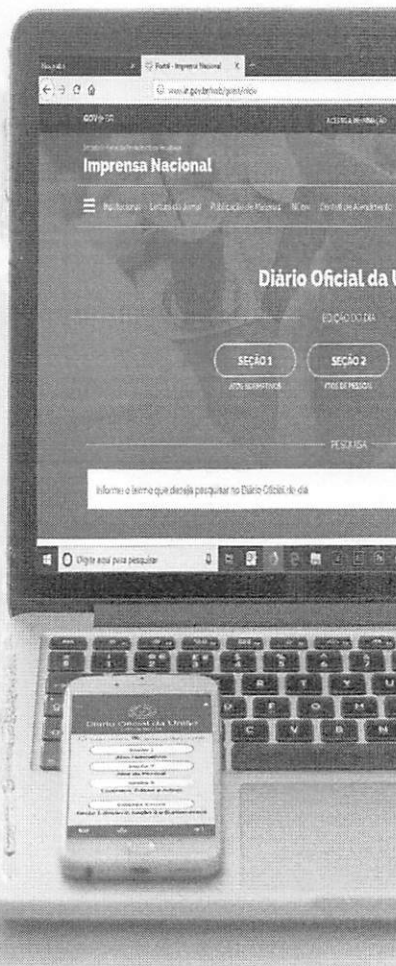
Portal - Imprensa Nacional

www.in.gov.br/web/guest/inicio

GOV.BR

ACESSO À INFORMAÇÃO

Imprensa Nacional

Institucional  Leitura do Jornal  Publicação de Matérias  Notícias  Central de Atendimento

Diário Oficial da U

EDIÇÃO DO DIA

SEÇÃO 1
ATOS NORMATIVOS

SEÇÃO 2
ATOS DE PESSOAL

PESQUISA

Informe o termo que deseja pesquisar no Diário Oficial do dia

Digite aqui para pesquisar

Diário Oficial da União

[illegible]